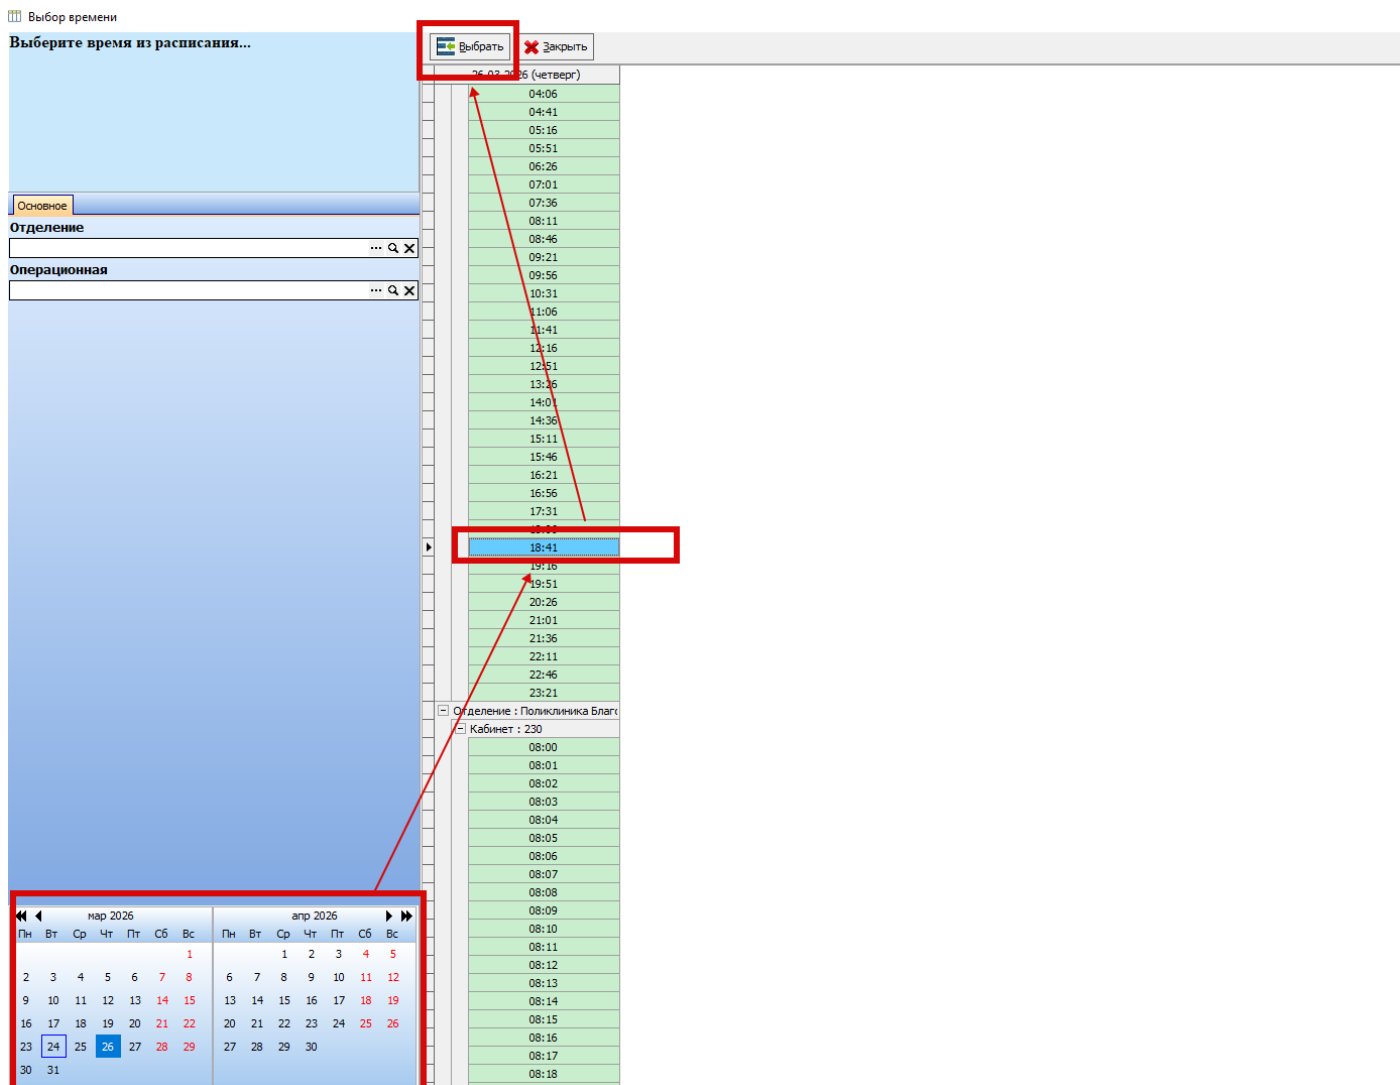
Выбор времени

Выберите время из расписания...

Основное

Отделение

Операционная

Выбрать Закрыть

26.03.2026 (четверг)

04:06
04:41
05:16
05:51
06:26
07:01
07:36
08:11
08:46
09:21
09:56
10:31
11:06
11:41
12:16
12:51
13:26
14:01
14:36
15:11
15:46
16:21
16:56
17:31
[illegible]
18:41
19:16
19:51
20:26
21:01
21:36
22:11
22:46
23:21

Отделение : Поликлиника Благ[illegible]

Кабинет : 230

08:00
08:01
08:02
08:03
08:04
08:05
08:06
08:07
08:08
08:09
08:10
08:11
08:12
08:13
08:14
08:15
08:16
08:17
08:18

мар 2026

| Пн | Вт | Ср | Чт | Пт | Сб | Вс |
|---|---|---|---|---|---|---|
| | | | | | | 1 |
| 2 | 3 | 4 | 5 | 6 | 7 | 8 |
| 9 | 10 | 11 | 12 | 13 | 14 | 15 |
| 16 | 17 | 18 | 19 | 20 | 21 | 22 |
| 23 | 24 | 25 | 26 | 27 | 28 | 29 |
| 30 | 31 | | | | | |

апр 2026

| Пн | Вт | Ср | Чт | Пт | Сб | Вс |
|---|---|---|---|---|---|---|
| | | 1 | 2 | 3 | 4 | 5 |
| 6 | 7 | 8 | 9 | 10 | 11 | 12 |
| 13 | 14 | 15 | 16 | 17 | 18 | 19 |
| 20 | 21 | 22 | 23 | 24 | 25 | 26 |
| 27 | 28 | 29 | 30 | | | |